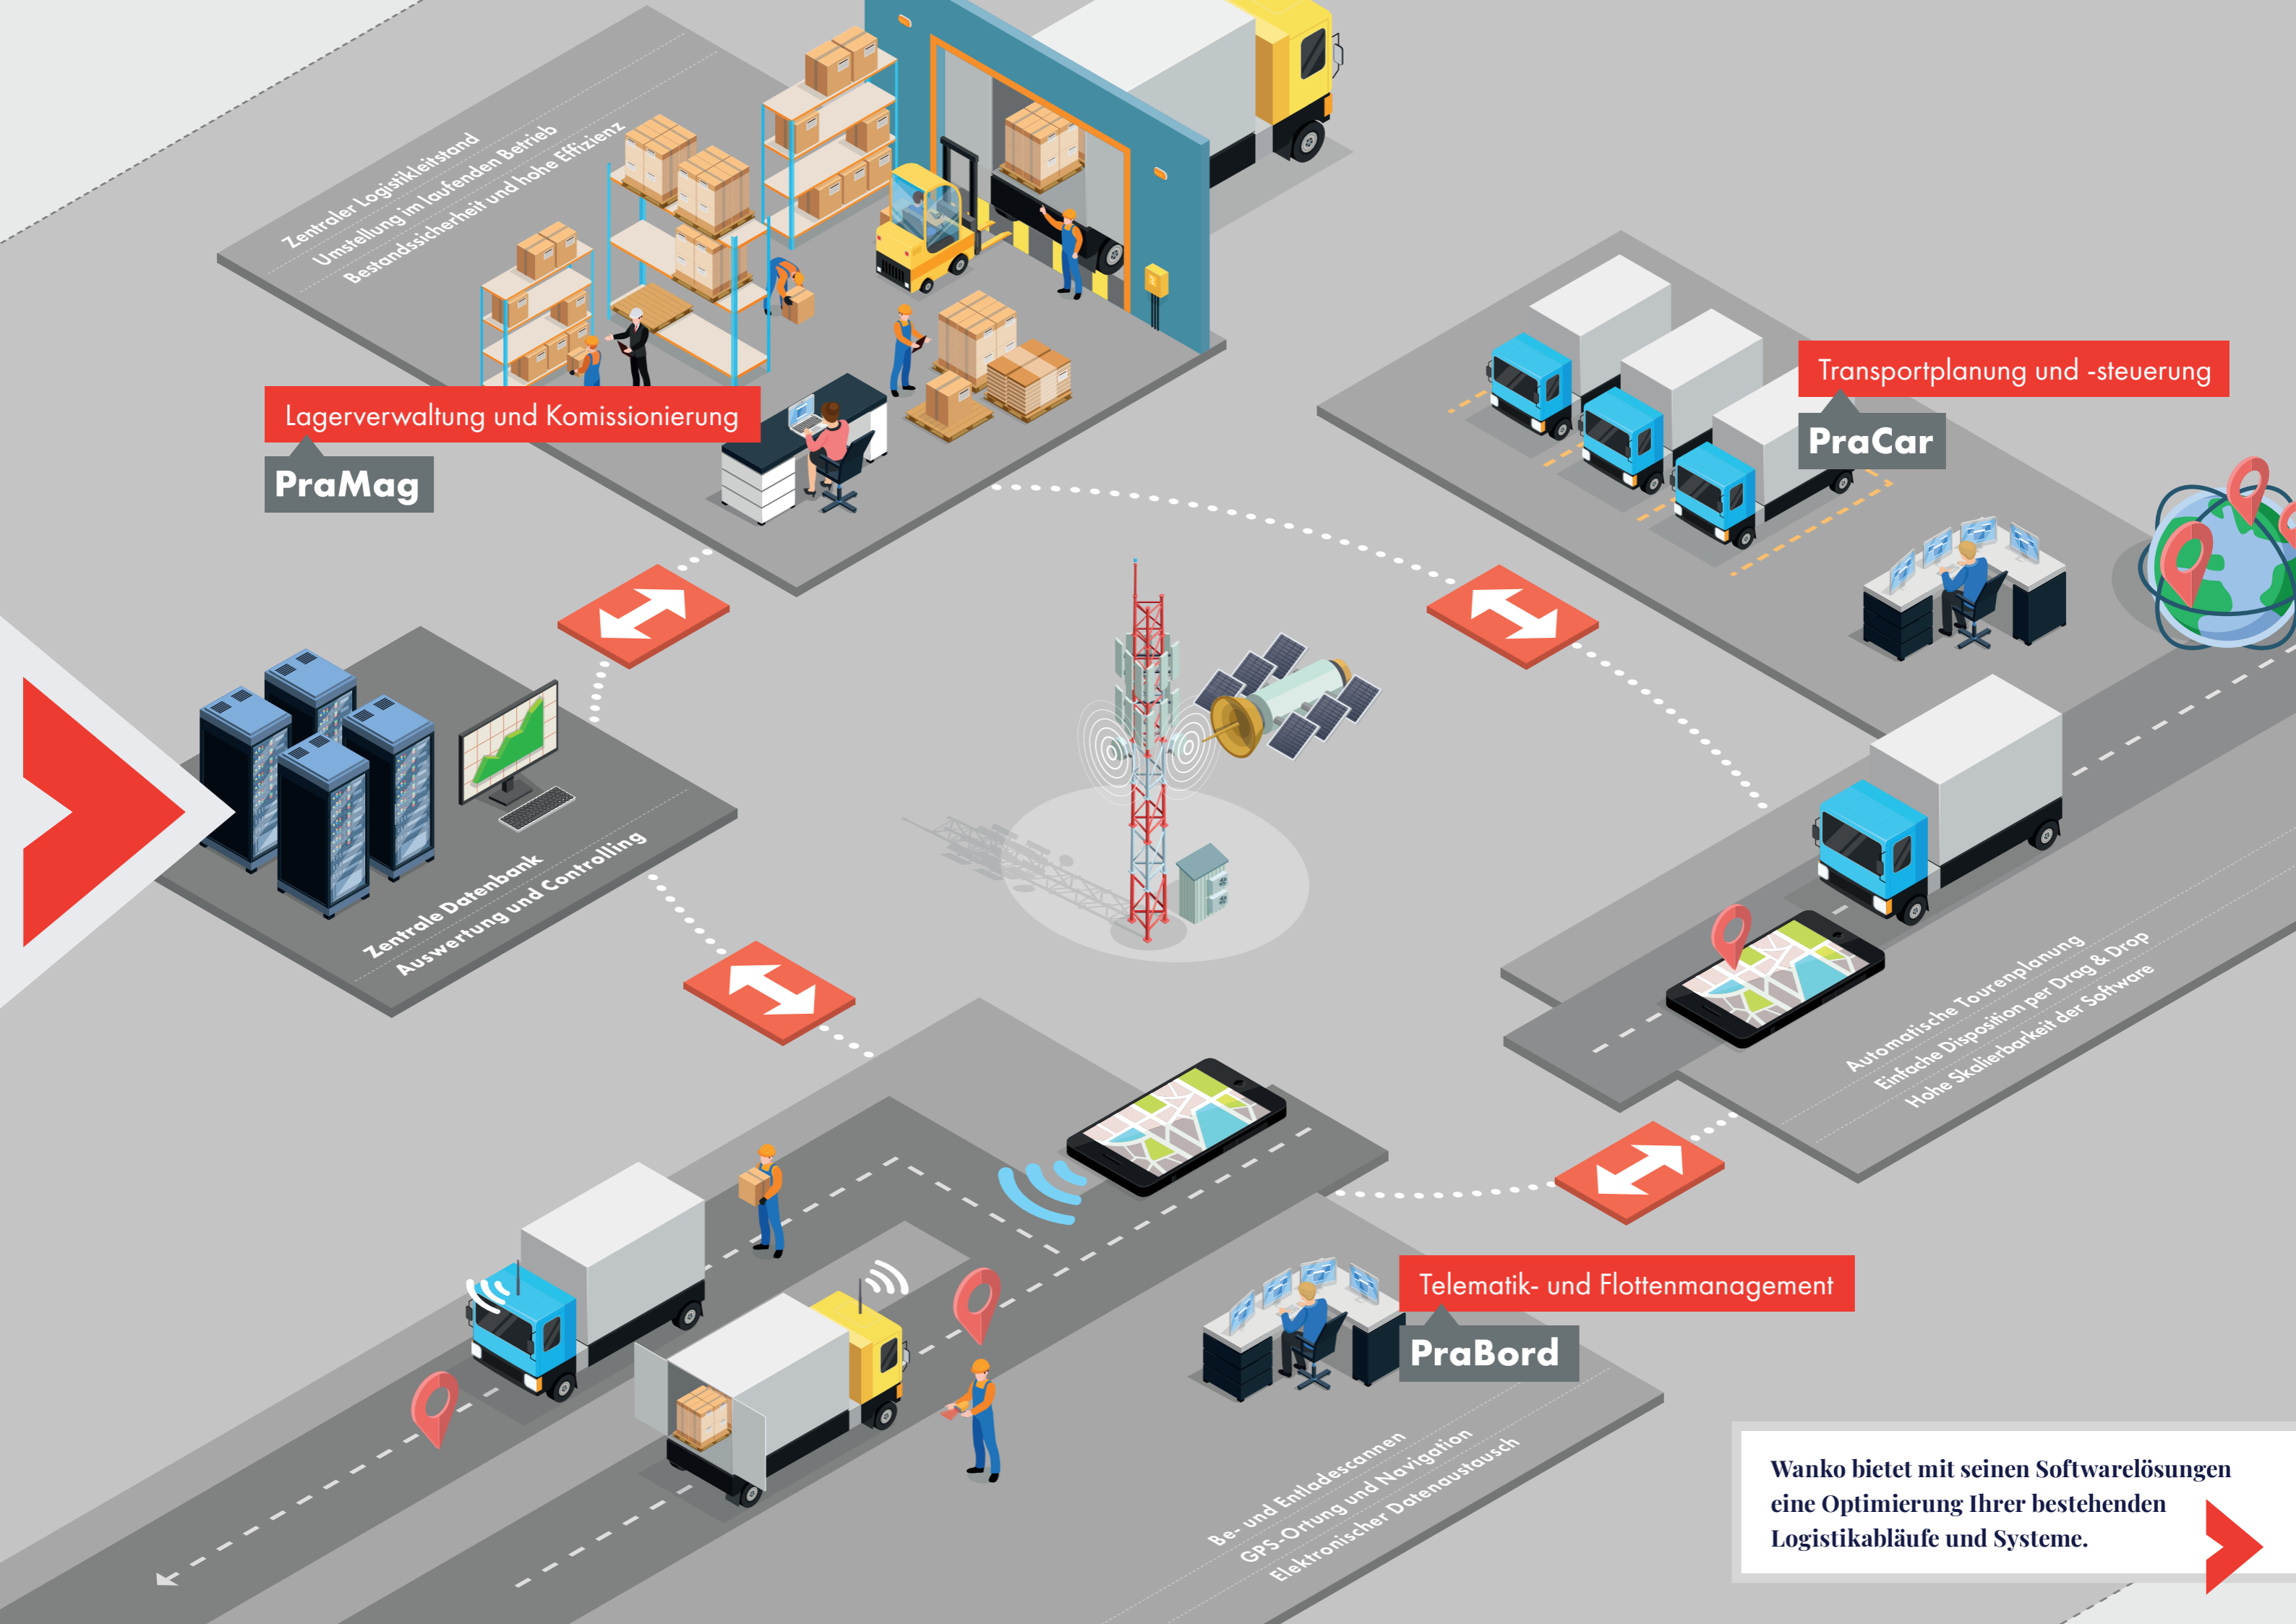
Zentraler Logistikleitstand
Umstellung im laufenden Betrieb
Bestandssicherheit und hohe Effizienz

Lagerverwaltung und Komissionierung

PraMag

Transportplanung und -steuerung

PraCar

Zentrale Datenbank
Auswertung und Controlling

Automatische Tourenplanung
Einfache Disposition per Drag & Drop
Hohe Skalierbarkeit der Software

Telematik- und Flottenmanagement

PraBord

Be- und Entladescannen
GPS-Ortung und Navigation
Elektronischer Datenaustausch

Wanko bietet mit seinen Softwarelösungen eine Optimierung Ihrer bestehenden Logistikabläufe und Systeme.